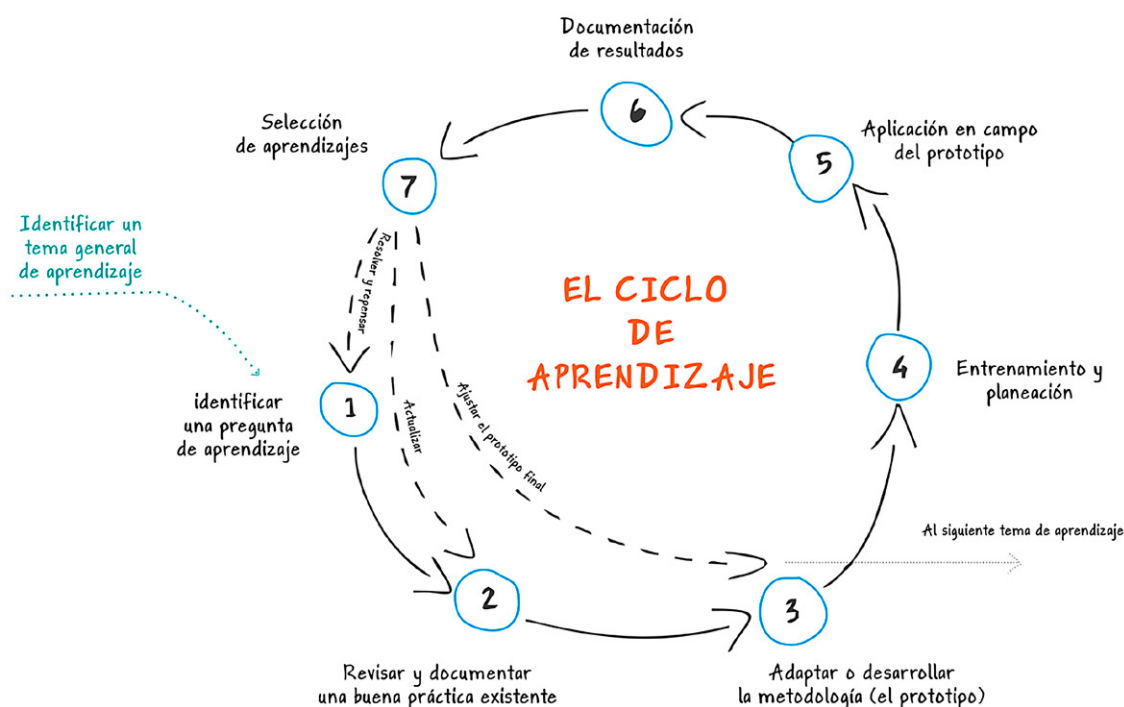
Documentación de resultados

6

Selección de aprendizajes

7

Aplicación en campo del prototipo

5

Identificar un tema general de aprendizaje

Resolver y repensar

EL CICLO DE APRENDIZAJE

Ajustar el prototipo final

Actualizar

4

Entrenamiento y planeación

identificar una pregunta de aprendizaje

1

Al siguiente tema de aprendizaje

2

3

Revisar y documentar una buena práctica existente

Adaptar o desarrollar la metodología (el prototipo)